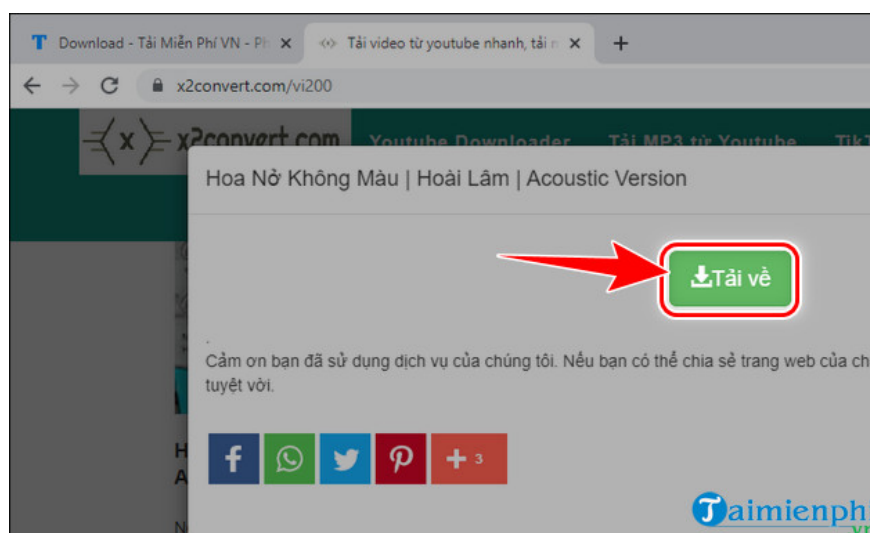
Download - Tải Miễn Phí VN - Ph ×
Tải video từ youtube nhanh, tải n ×
+
x2convert.com/vi200

x2convert.com
Youtube Downloader
Tải MP3 từ Youtube
Tik

Hoa Nở Không Màu | Hoài Lâm | Acoustic Version

Tải về

.
Cảm ơn bạn đã sử dụng dịch vụ của chúng tôi. Nếu bạn có thể chia sẻ trang web của ch tuyệt vời.

+ 3

Taimienph